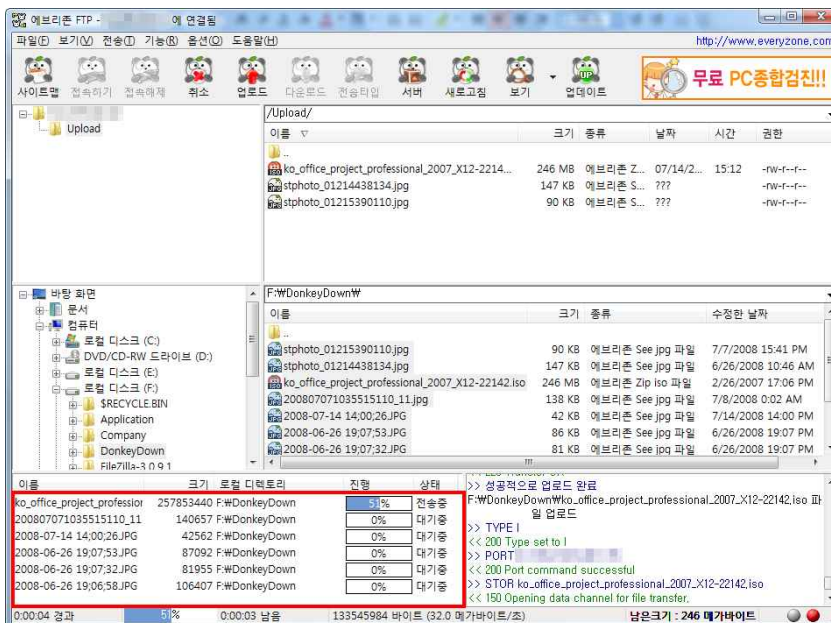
에브리존 FTP - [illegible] 에 연결됨

파일(F) 보기(V) 전송(T) 기능(R) 옵션(O) 도움말(H)

http://www.everyzone.com

사이트맵 접속하기 접속해제 취소 업로드 다운로드 전송타입 서버 새로고침 보기 업데이트

무료 PC종합검진!!

Upload

/Upload/

| 이름 | 크기 | 종류 | 날짜 | 시간 | 권한 |
|---|---|---|---|---|---|
| .. | | | | | |
| ko_office_project_professional_2007_X12-2214... | 246 MB | 에브리존 Z... | 07/14/2... | 15:12 | -rw-r--r-- |
| stphoto_01214438134.jpg | 147 KB | 에브리존 S... | ??? | | -rw-r--r-- |
| stphoto_01215390110.jpg | 90 KB | 에브리존 S... | ??? | | -rw-r--r-- |

바탕 화면
문서
컴퓨터
로컬 디스크 (C:)
DVD/CD-RW 드라이브 (D:)
로컬 디스크 (E:)
로컬 디스크 (F:)
$RECYCLE.BIN
Application
Company
DonkeyDown
FileZilla-3.0.9.1

F:₩DonkeyDown₩

| 이름 | 크기 | 종류 | 수정한 날짜 |
|---|---|---|---|
| .. | | | |
| stphoto_01215390110.jpg | 90 KB | 에브리존 See jpg 파일 | 7/7/2008 15:41 PM |
| stphoto_01214438134.jpg | 147 KB | 에브리존 See jpg 파일 | 6/26/2008 10:46 AM |
| ko_office_project_professional_2007_X12-22142.iso | 246 MB | 에브리존 Zip iso 파일 | 2/26/2007 17:06 PM |
| 200807071035515110_11.jpg | 138 KB | 에브리존 See jpg 파일 | 7/8/2008 0:02 AM |
| 2008-07-14 14;00;26.JPG | 42 KB | 에브리존 See jpg 파일 | 7/14/2008 14:00 PM |
| 2008-06-26 19;07;53.JPG | 86 KB | 에브리존 See jpg 파일 | 6/26/2008 19:07 PM |
| 2008-06-26 19;07;53.JPG | 81 KB | 에브리존 See jpg 파일 | 6/26/2008 19:07 PM |

| 이름 | 크기 | 로컬 디렉토리 | 진행 | 상태 |
|---|---|---|---|---|
| ko_office_project_professior | 257853440 | F:₩DonkeyDown | 51% | 전송중 |
| 200807071035515110_11 | 140657 | F:₩DonkeyDown | 0% | 대기중 |
| 2008-07-14 14;00;26.JPG | 42562 | F:₩DonkeyDown | 0% | 대기중 |
| 2008-06-26 19;07;53.JPG | 87092 | F:₩DonkeyDown | 0% | 대기중 |
| 2008-06-26 19;07;53.JPG | 81955 | F:₩DonkeyDown | 0% | 대기중 |
| 2008-06-26 19;06;58.JPG | 106407 | F:₩DonkeyDown | 0% | 대기중 |

>> 성공적으로 업로드 완료
F:₩DonkeyDown₩ko_office_project_professional_2007_X12-22142.iso 파일 업로드
>> TYPE I
<< 200 Type set to I
>> PORT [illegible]
<< 200 Port command successful
>> STOR ko_office_project_professional_2007_X12-22142.iso
<< 150 Opening data channel for file transfer.

0:00:04 경과 51% 0:00:03 남음 133545984 바이트 (32.0 메가바이트/초) 남은크기 : 246 메가바이트